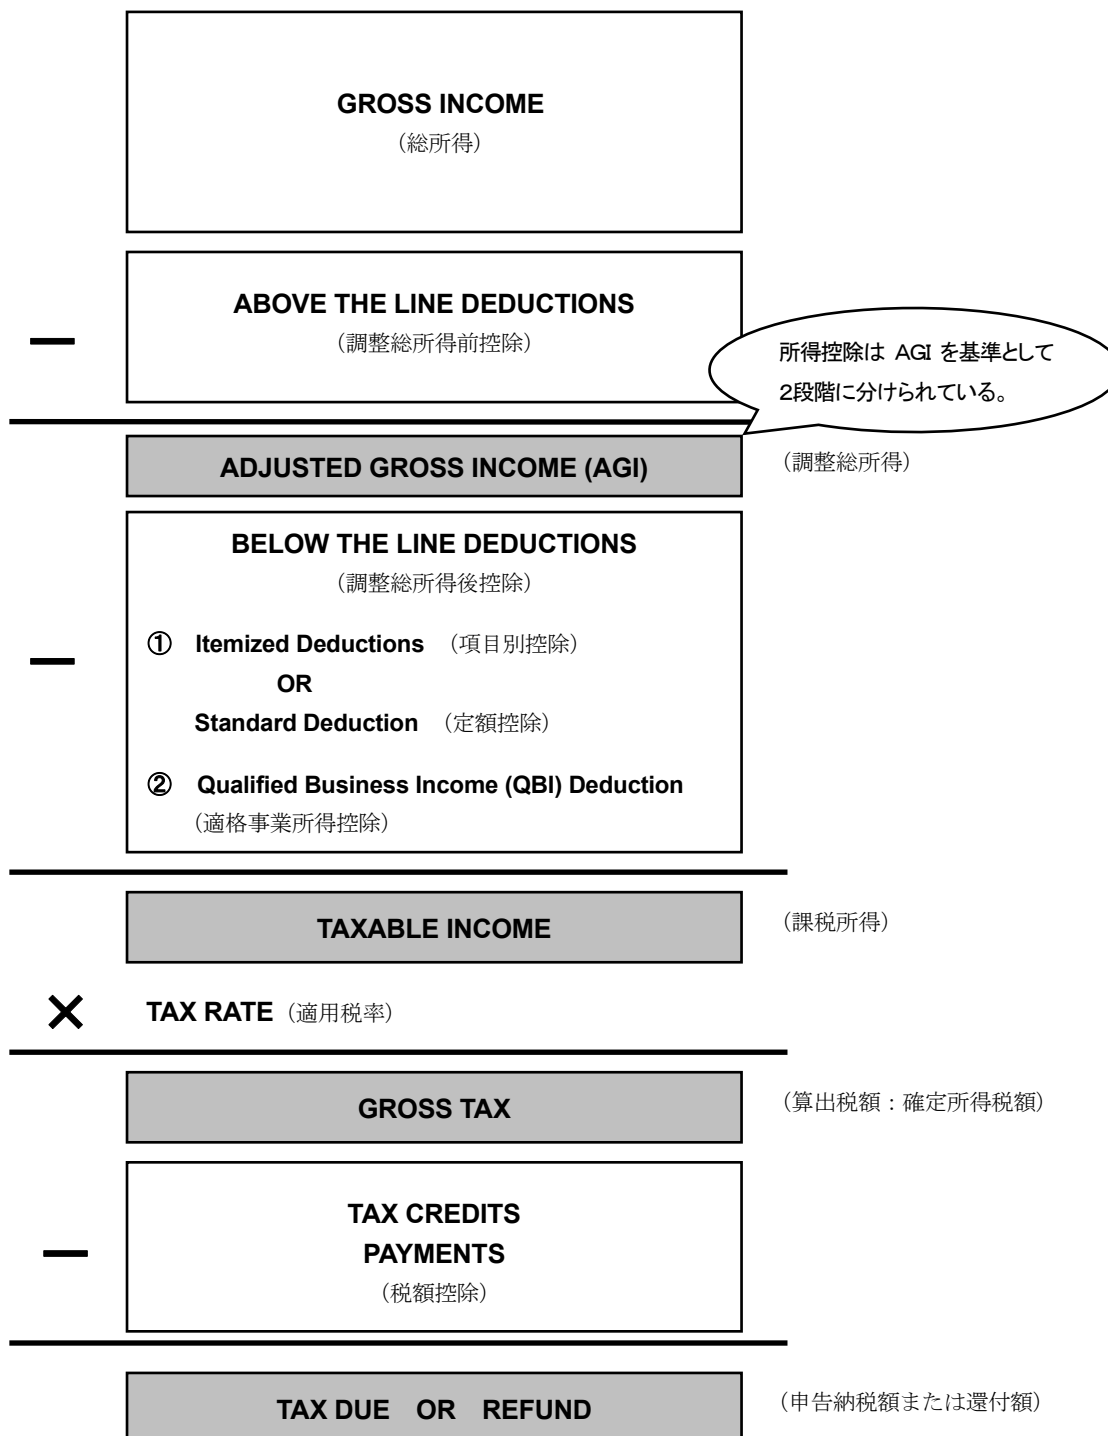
GROSS INCOME
（総所得）

－

ABOVE THE LINE DEDUCTIONS
（調整総所得前控除）

所得控除は AGI を基準として2段階に分けられている。

ADJUSTED GROSS INCOME (AGI)

（調整総所得）

－

BELOW THE LINE DEDUCTIONS
（調整総所得後控除）

① Itemized Deductions （項目別控除）
OR
Standard Deduction （定額控除）

② Qualified Business Income (QBI) Deduction
（適格事業所得控除）

TAXABLE INCOME

（課税所得）

× TAX RATE（適用税率）

GROSS TAX

（算出税額：確定所得税額）

－

TAX CREDITS
PAYMENTS
（税額控除）

TAX DUE OR REFUND

（申告納税額または還付額）